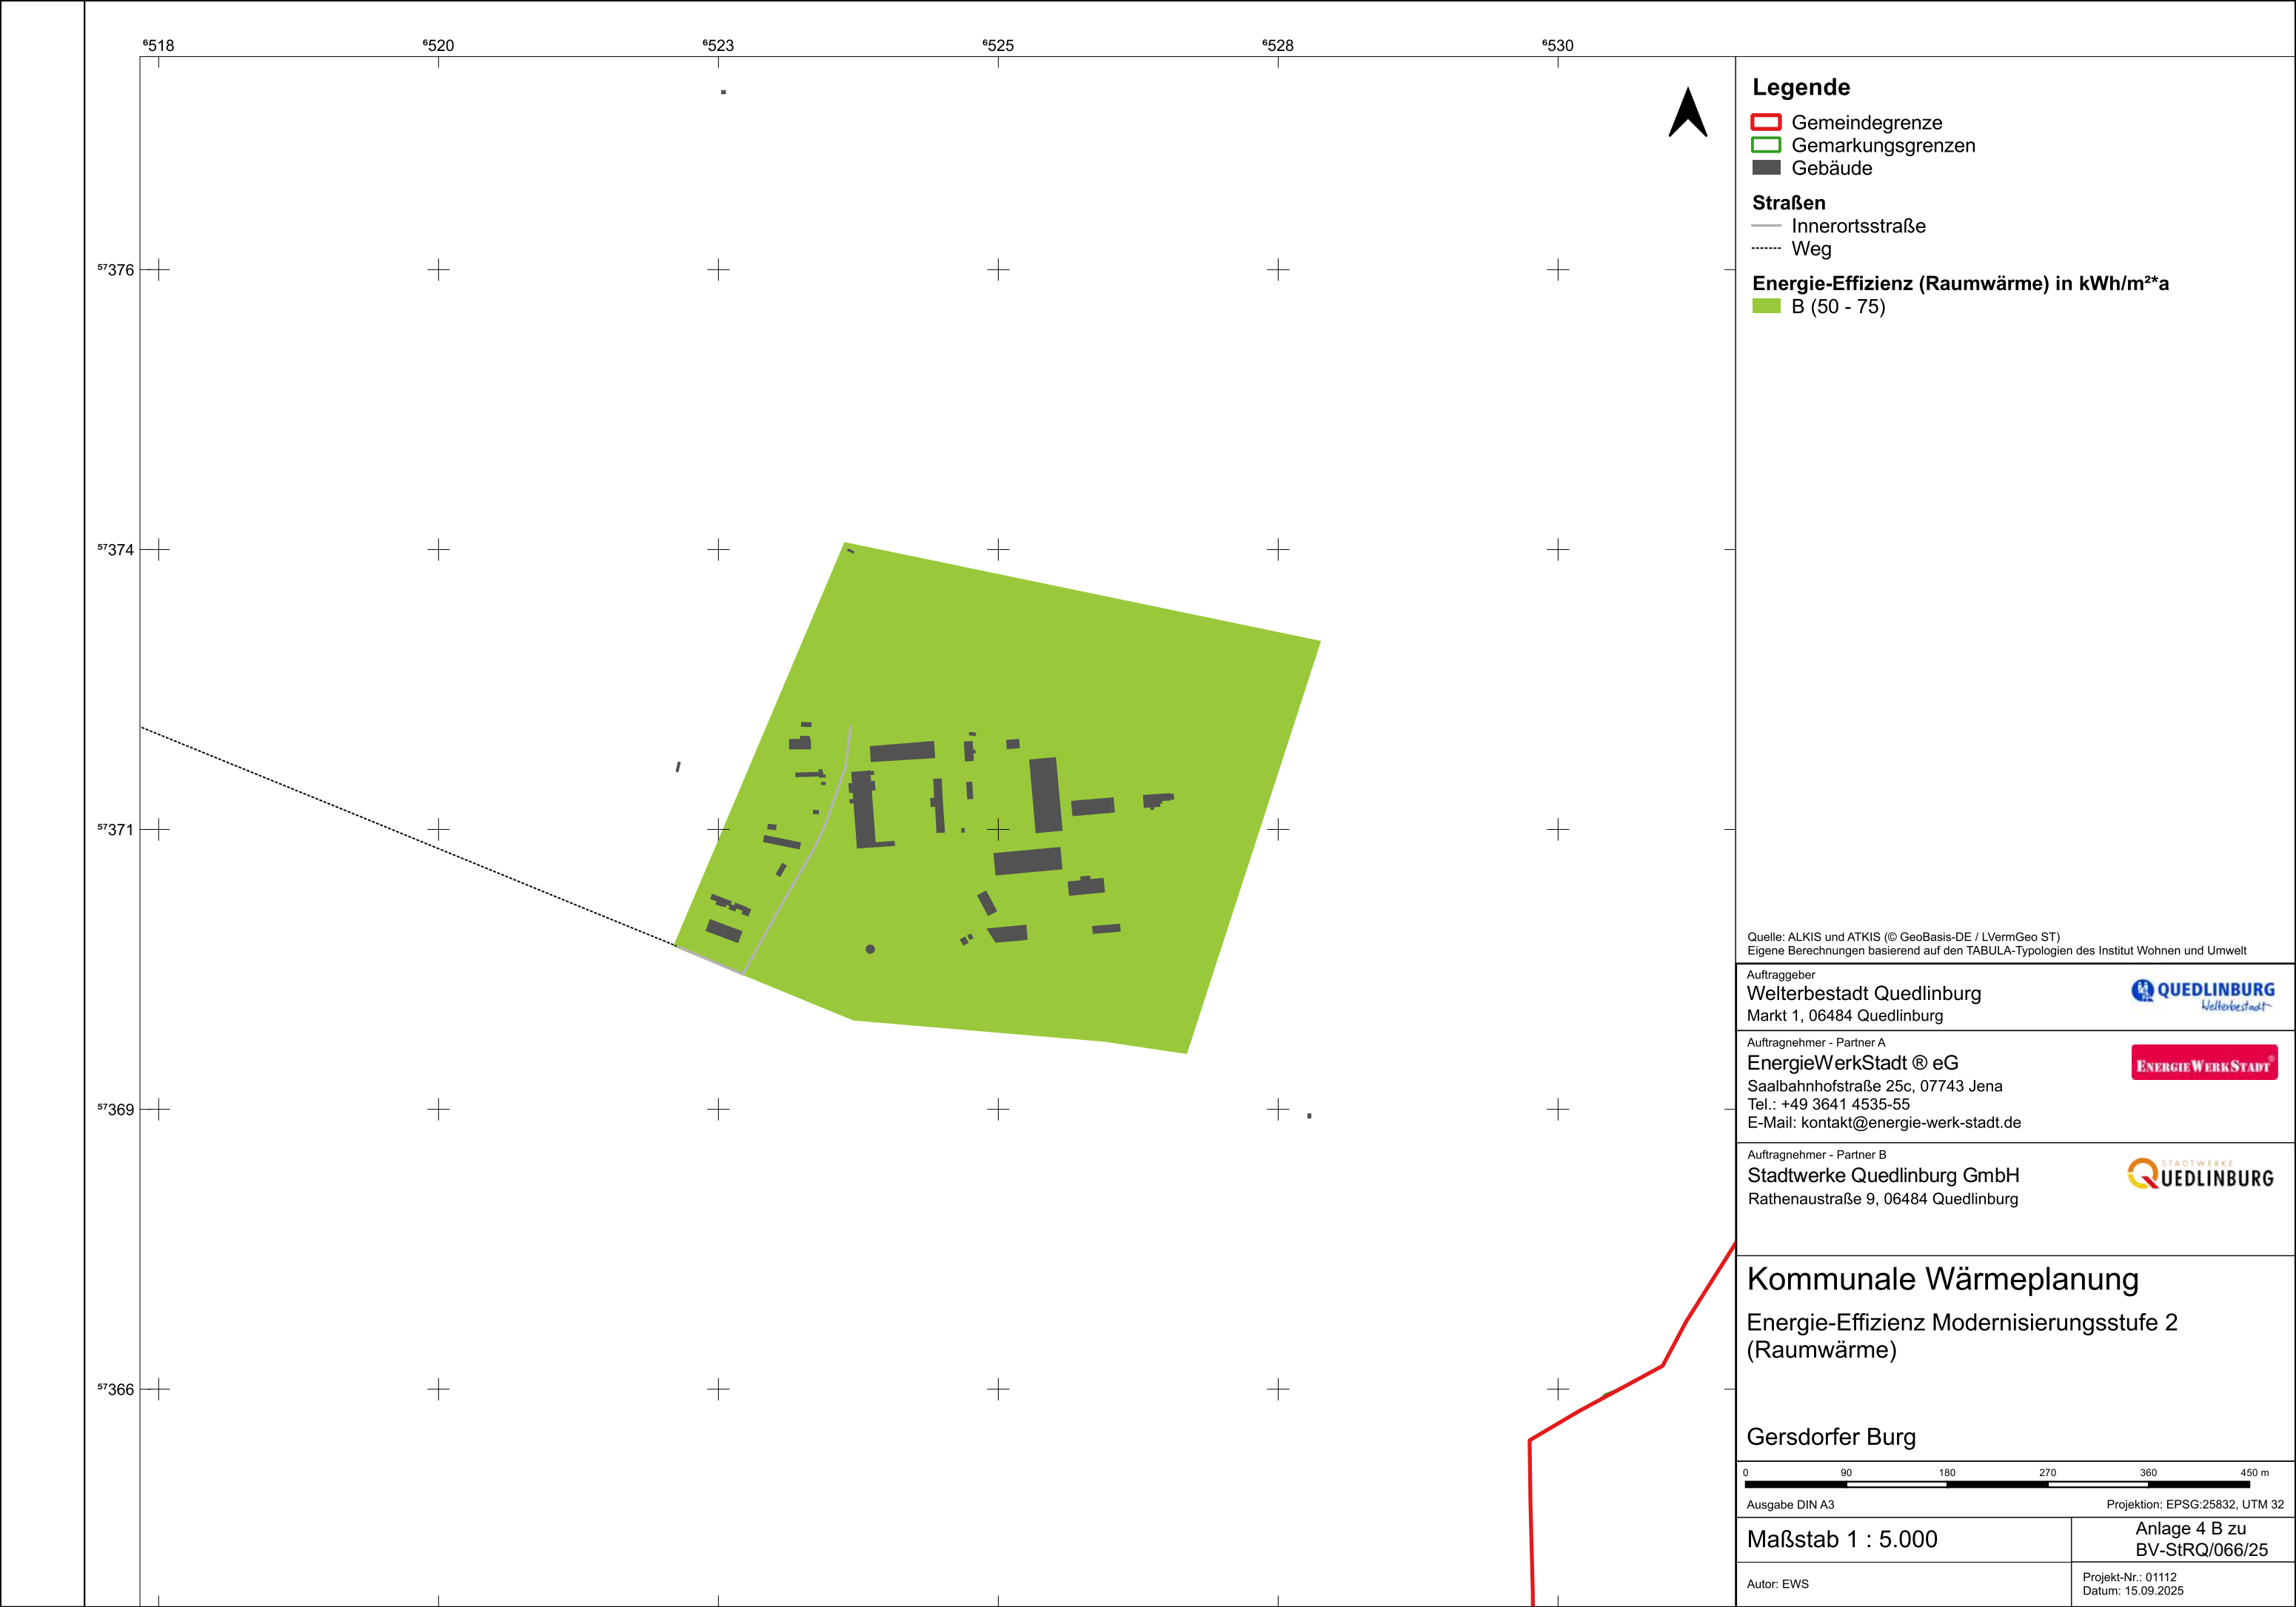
⁶518 ⁶520 ⁶523 ⁶525 ⁶528 ⁶530

⁵⁷376
⁵⁷374
⁵⁷371
⁵⁷369
⁵⁷366

Legende
Gemeindegrenze
Gemarkungsgrenzen
Gebäude

Straßen
Innerortsstraße
Weg

Energie-Effizienz (Raumwärme) in kWh/m²*a
B (50 - 75)

Quelle: ALKIS und ATKIS (© GeoBasis-DE / LVermGeo ST)
Eigene Berechnungen basierend auf den TABULA-Typologien des Institut Wohnen und Umwelt

Auftraggeber
Welterbestadt Quedlinburg
Markt 1, 06484 Quedlinburg

QUEDLINBURG Welterbestadt

Auftragnehmer - Partner A
EnergieWerkStadt ® eG
Saalbahnhofstraße 25c, 07743 Jena
Tel.: +49 3641 4535-55
E-Mail: kontakt@energie-werk-stadt.de

ENERGIEWERKSTADT

Auftragnehmer - Partner B
Stadtwerke Quedlinburg GmbH
Rathenaustraße 9, 06484 Quedlinburg

STADTWERKE QUEDLINBURG

Kommunale Wärmeplanung
Energie-Effizienz Modernisierungsstufe 2 (Raumwärme)

Gersdorfer Burg

0 90 180 270 360 450 m

Ausgabe DIN A3
Projektion: EPSG:25832, UTM 32

Maßstab 1 : 5.000
Anlage 4 B zu BV-StRQ/066/25

Autor: EWS
Projekt-Nr.: 01112
Datum: 15.09.2025